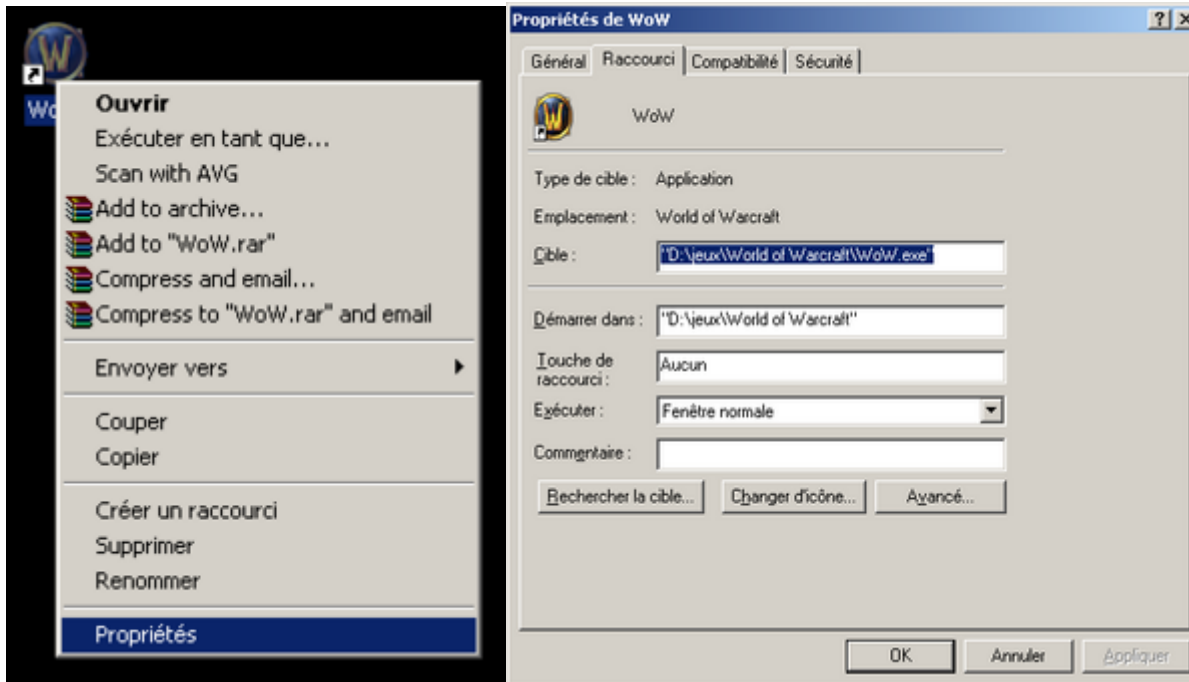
Wo

Ouvrir
Exécuter en tant que...
Scan with AVG
Add to archive...
Add to "WoW.rar"
Compress and email...
Compress to "WoW.rar" and email
Envoyer vers
Couper
Copier
Créer un raccourci
Supprimer
Renommer
Propriétés

Propriétés de WoW
?
Général | Raccourci | Compatibilité | Sécurité

WoW

Type de cible : Application
Emplacement : World of Warcraft
Cible : "D:\jeux\World of Warcraft\WoW.exe"

Démarrer dans : "D:\jeux\World of Warcraft"
Touche de raccourci : Aucun
Exécuter : Fenêtre normale
Commentaire :

Rechercher la cible... | Changer d'icône... | Avancé...

OK | Annuler | Appliquer